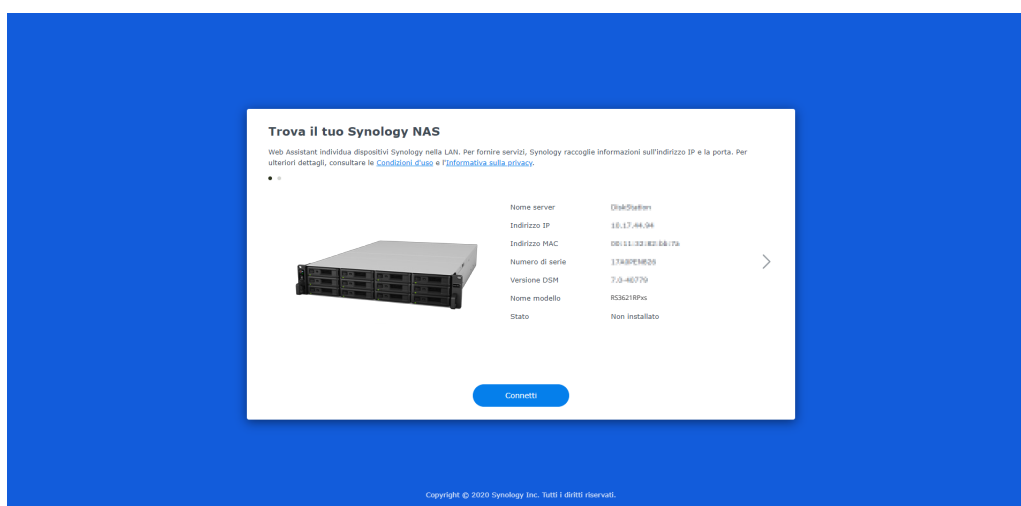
Trova il tuo Synology NAS

Web Assistant individua dispositivi Synology nella LAN. Per fornire servizi, Synology raccoglie informazioni sull'indirizzo IP e la porta. Per ulteriori dettagli, consultare le Condizioni d'uso e l'Informativa sulla privacy.

| | |
|---|---|
| Nome server | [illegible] |
| Indirizzo IP | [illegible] |
| Indirizzo MAC | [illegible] |
| Numero di serie | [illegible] |
| Versione DSM | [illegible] |
| Nome modello | RS3621RPxs |
| Stato | Non installato |

Connetti

Copyright © 2020 Synology Inc. Tutti i diritti riservati.